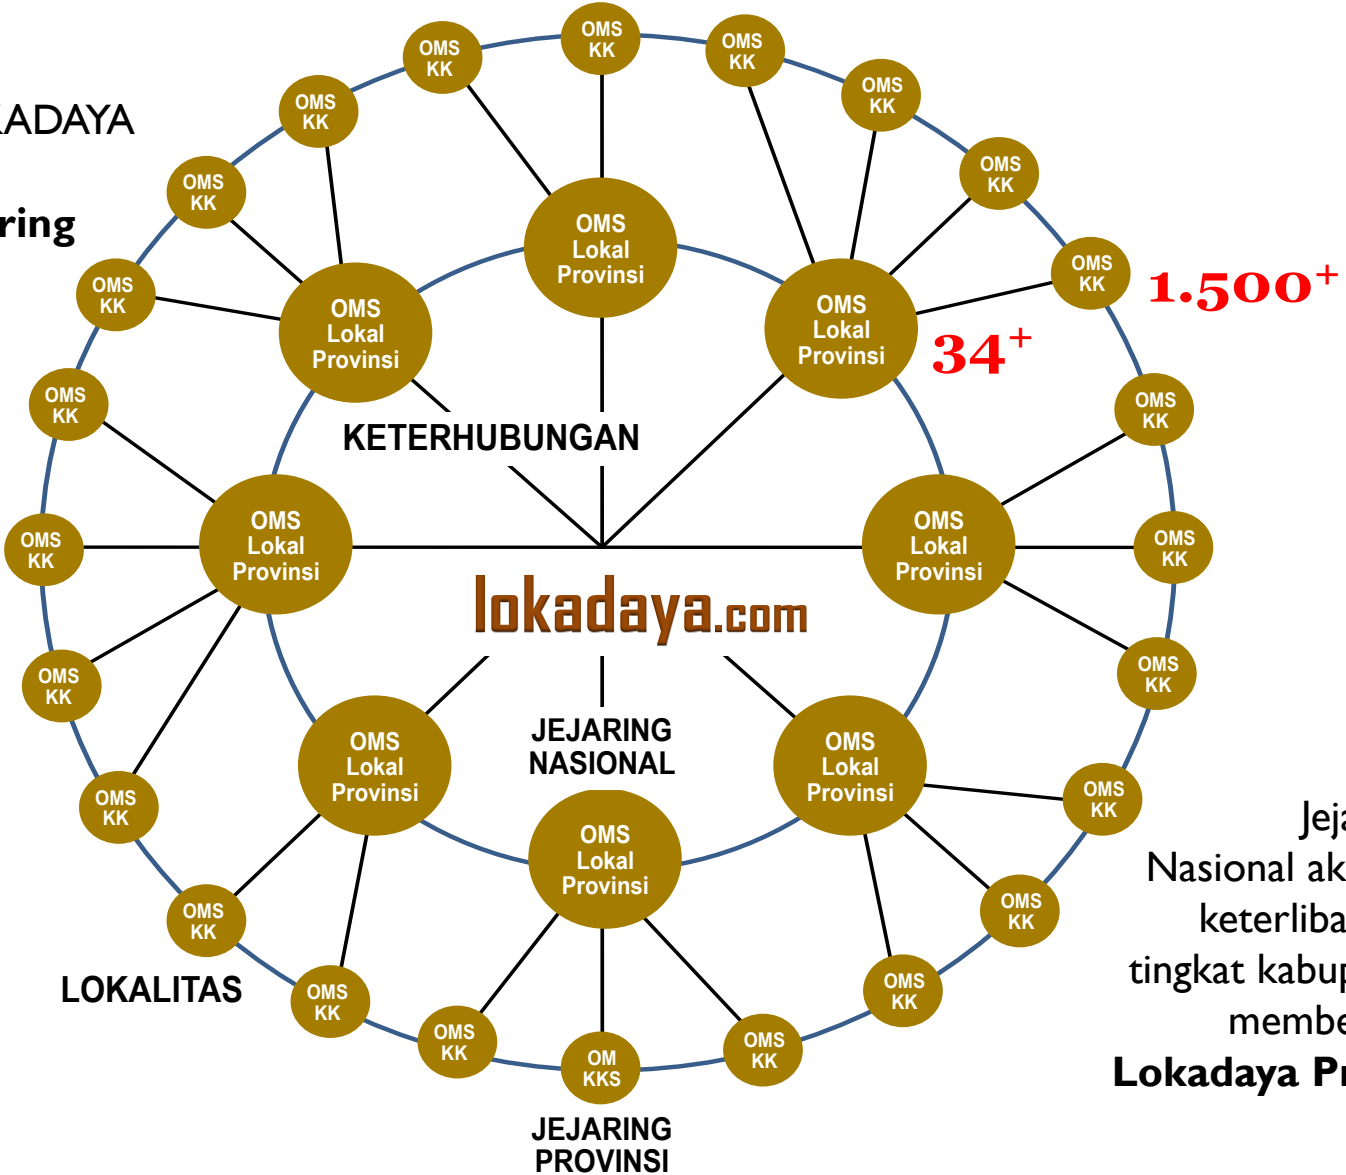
ADAYA

ring

OMS KK

OMS KK

OMS KK

OMS KK

OMS KK

OMS KK

OMS KK

OMS KK

OMS KK

1.500⁺

OMS Lokal Provinsi

OMS Lokal Provinsi

OMS Lokal Provinsi

34⁺

OMS KK

OMS KK

OMS KK

OMS KK

KETERHUBUNGAN

OMS Lokal Provinsi

OMS Lokal Provinsi

OMS KK

OMS KK

lokadaya.com

OMS KK

OMS KK

OMS KK

OMS Lokal Provinsi

JEJARING NASIONAL

OMS Lokal Provinsi

OMS KK

OMS Lokal Provinsi

OMS KK

OMS KK

OMS KK

LOKALITAS

OMS KK

OMS KK

OM KKS

OMS KK

JEJARING PROVINSI

Jeja
Nasional ak
keterliba
tingkat kabup
membe
Lokadaya Pr